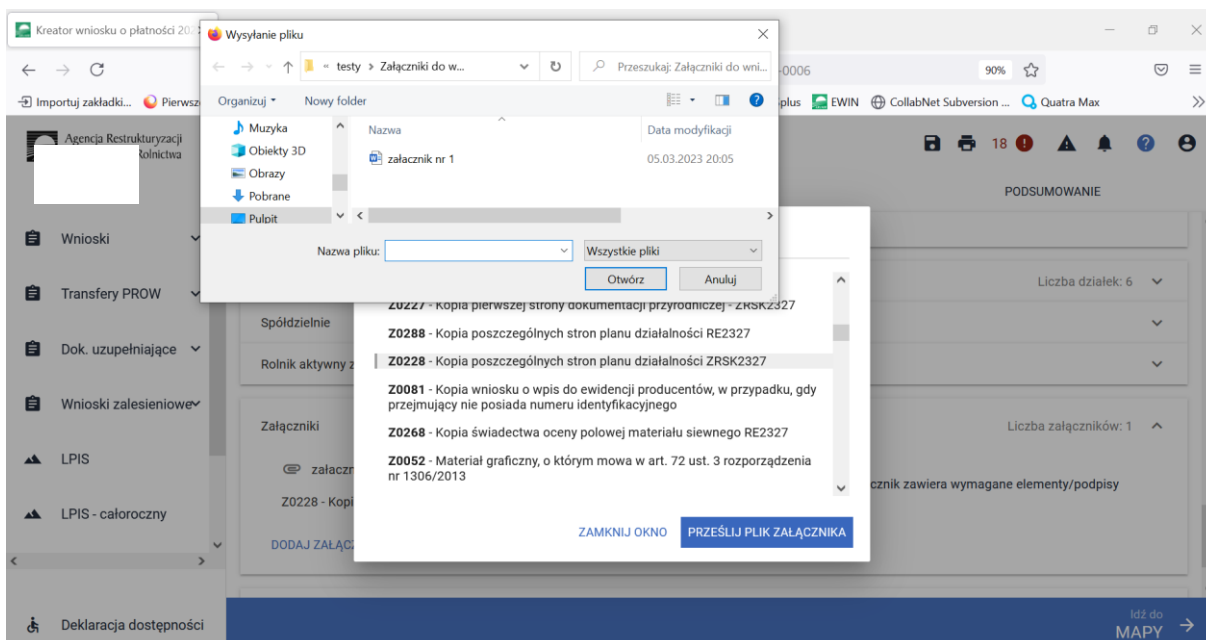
Kreator wniosku o płatności 20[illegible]
Wysyłanie pliku
« testy › Załączniki do w...
Przeszukaj: Załączniki do wni...
-0006
90%
Importuj zakładki... Pierwsz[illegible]
Organizuj ▾ Nowy folder
plus EWIN CollabNet Subversion ... Quatra Max
Agencja Restrukturyzacji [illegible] Rolnictwa
Muzyka
Obiekty 3D
Obrazy
Pobrane
Pulpit
Nazwa
Data modyfikacji
załacznik nr 1
05.03.2023 20:05
18
PODSUMOWANIE
Wnioski
Transfery PROW
Dok. uzupełniające
Wnioski zalesieniowe
LPIS
LPIS - całoroczny
Deklaracja dostępności
Nazwa pliku:
Wszystkie pliki
Otwórz
Anuluj
Z0227 - Kopia pierwszej strony dokumentacji przyrodniczej - ZRSK2327
Z0288 - Kopia poszczególnych stron planu działalności RE2327
Z0228 - Kopia poszczególnych stron planu działalności ZRSK2327
Z0081 - Kopia wniosku o wpis do ewidencji producentów, w przypadku, gdy przejmujący nie posiada numeru identyfikacyjnego
Z0268 - Kopia świadectwa oceny polowej materiału siewnego RE2327
Z0052 - Materiał graficzny, o którym mowa w art. 72 ust. 3 rozporządzenia nr 1306/2013
ZAMKNIJ OKNO
PRZEŚLIJ PLIK ZAŁĄCZNIKA
Liczba działek: 6
Spółdzielnie
Rolnik aktywny z
Załączniki
Liczba załączników: 1
załacz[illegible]
Z0228 - Kopi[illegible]
cznik zawiera wymagane elementy/podpisy
DODAJ ZAŁĄC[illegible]
Idź do MAPY